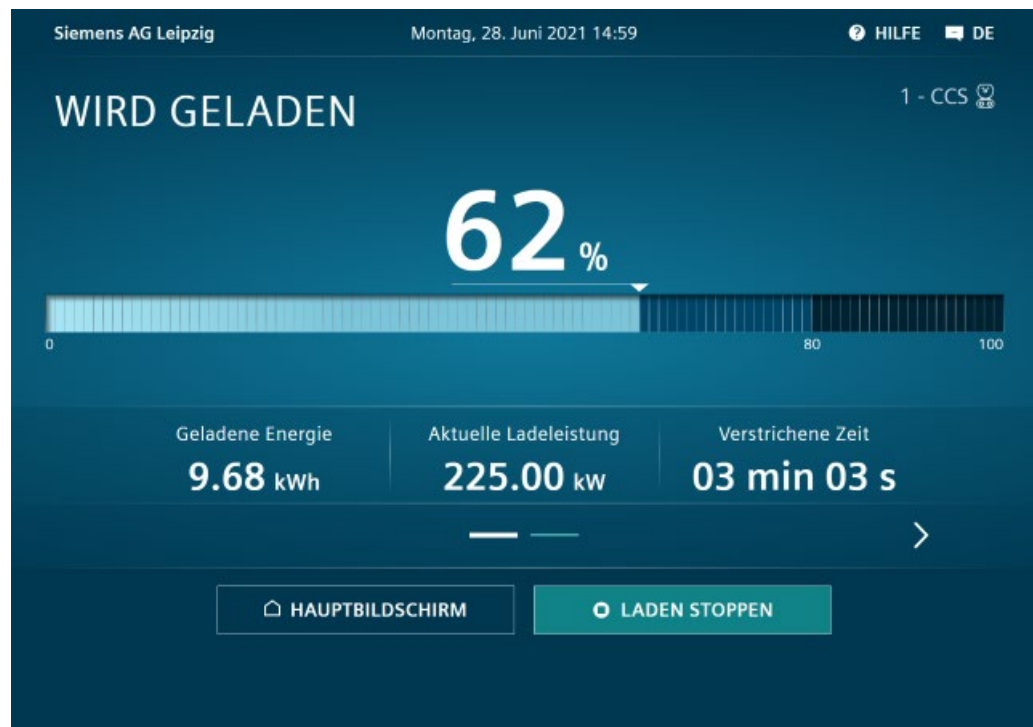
Siemens AG Leipzig

Montag, 28. Juni 2021 14:59

HILFE DE

WIRD GELADEN

1 - CCS

62 %

0

80

100

| Geladene Energie | Aktuelle Ladeleistung | Verstrichene Zeit |
|---|---|---|
| 9.68 kWh | 225.00 kW | 03 min 03 s |

HAUPTBILDSCHIRM

LADEN STOPPEN